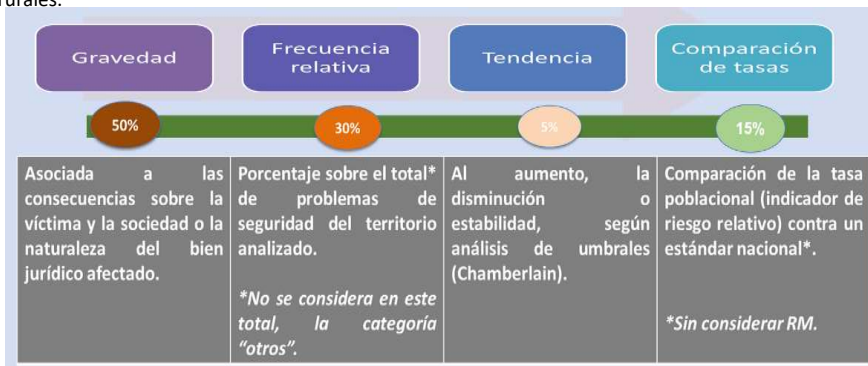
urales.

Gravedad

Frecuencia relativa

Tendencia

Comparación de tasas

50%

30%

5%

15%

| Asociada a las consecuencias sobre la víctima y la sociedad o la naturaleza del bien jurídico afectado. | Porcentaje sobre el total* de problemas de seguridad del territorio analizado. *No se considera en este total, la categoría "otros". | Al aumento, la disminución o estabilidad, según análisis de umbrales (Chamberlain). | Comparación de la tasa poblacional (indicador de riesgo relativo) contra un estándar nacional*. *Sin considerar RM. |
|---|---|---|---|